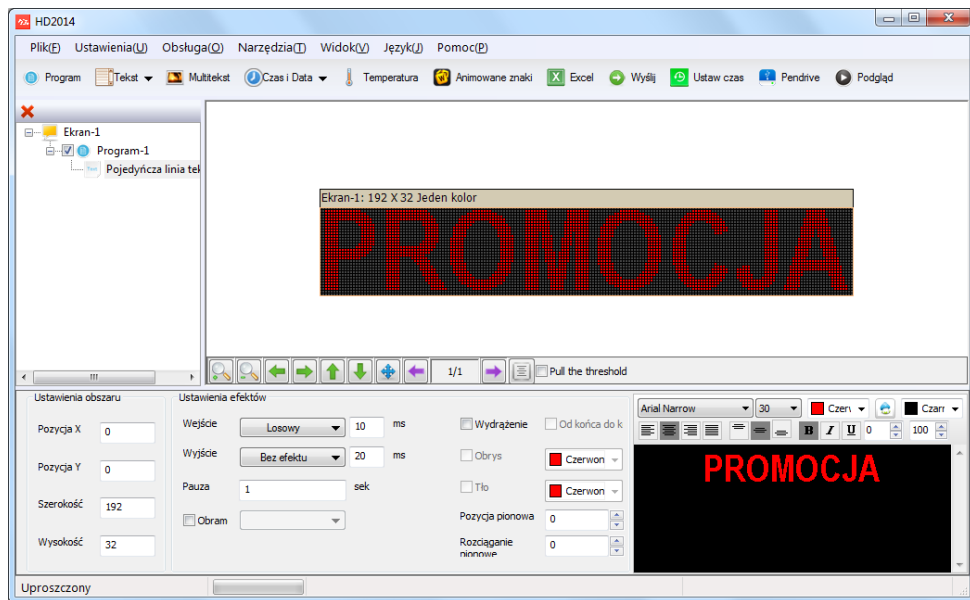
HD2014

Plik(F) Ustawienia(U) Obsługa(O) Narzędzia(T) Widok(V) Język(J) Pomoc(P)

Program Tekst Multitekst Czas i Data Temperatura Animowane znaki Excel Wyślij Ustaw czas Pendrive Podgląd

Ekran-1
Program-1
Pojedyncza linia tek

Ekran-1: 192 X 32 Jeden kolor

PROMOCJA

1/1 Pull the threshold

Ustawienia obszaru
Pozycja X 0
Pozycja Y 0
Szerokość 192
Wysokość 32

Ustawienia efektów
Wejście Losowy 10 ms
Wyjście Bez efektu 20 ms
Pauza 1 sek
Obram

Wydrążenie Od końca do k
Obrys Czerwon
Tło Czerwon
Pozycja pionowa 0
Rozciąganie pionowe 0

Arial Narrow 30 Czerv Czarr
B I U 0 100

PROMOCJA

Uproszczony